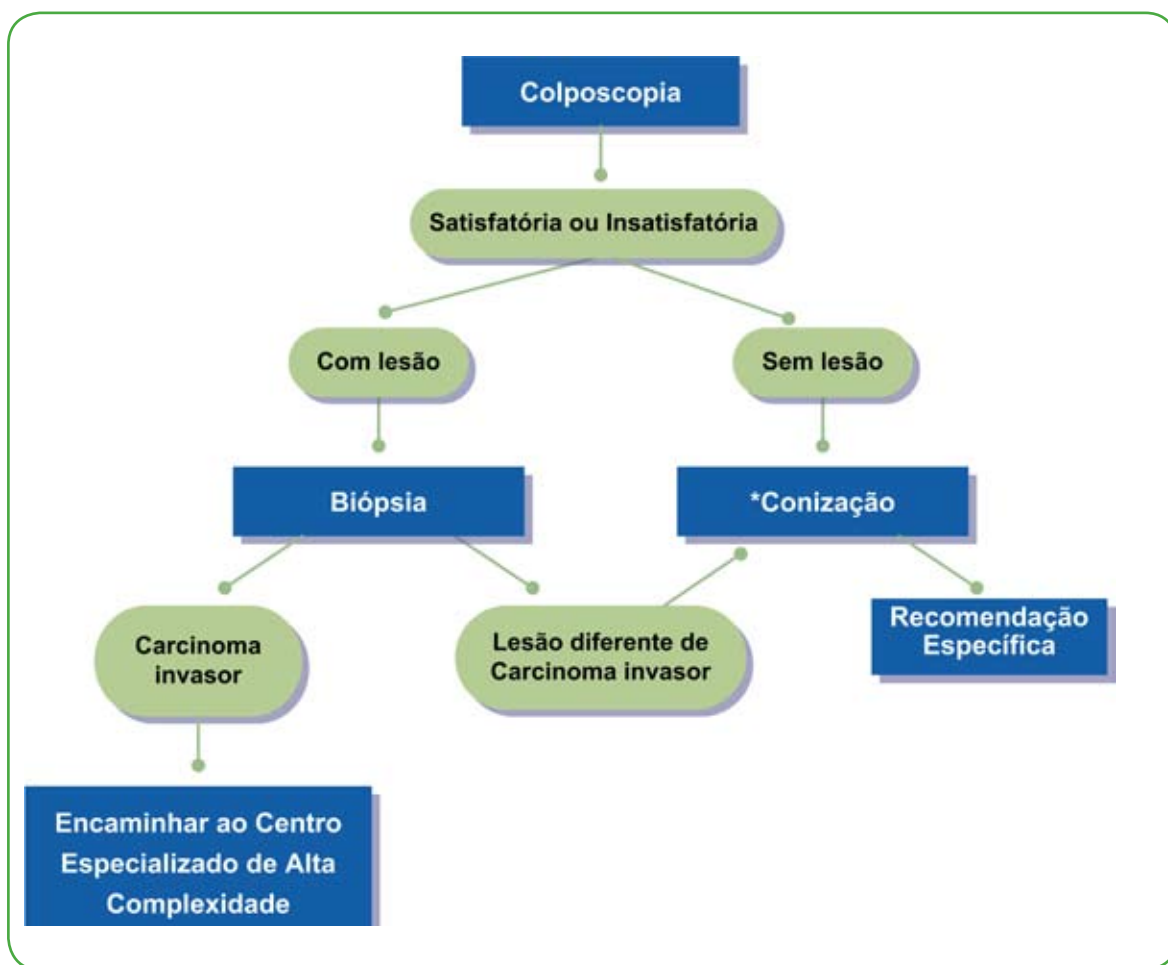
Colposcopia

Satisfatória ou Insatisfatória

Com lesão

Sem lesão

Biópsia

*Conização

Carcinoma invasor

Lesão diferente de Carcinoma invasor

Recomendação Específica

Encaminhar ao Centro Especializado de Alta Complexidade